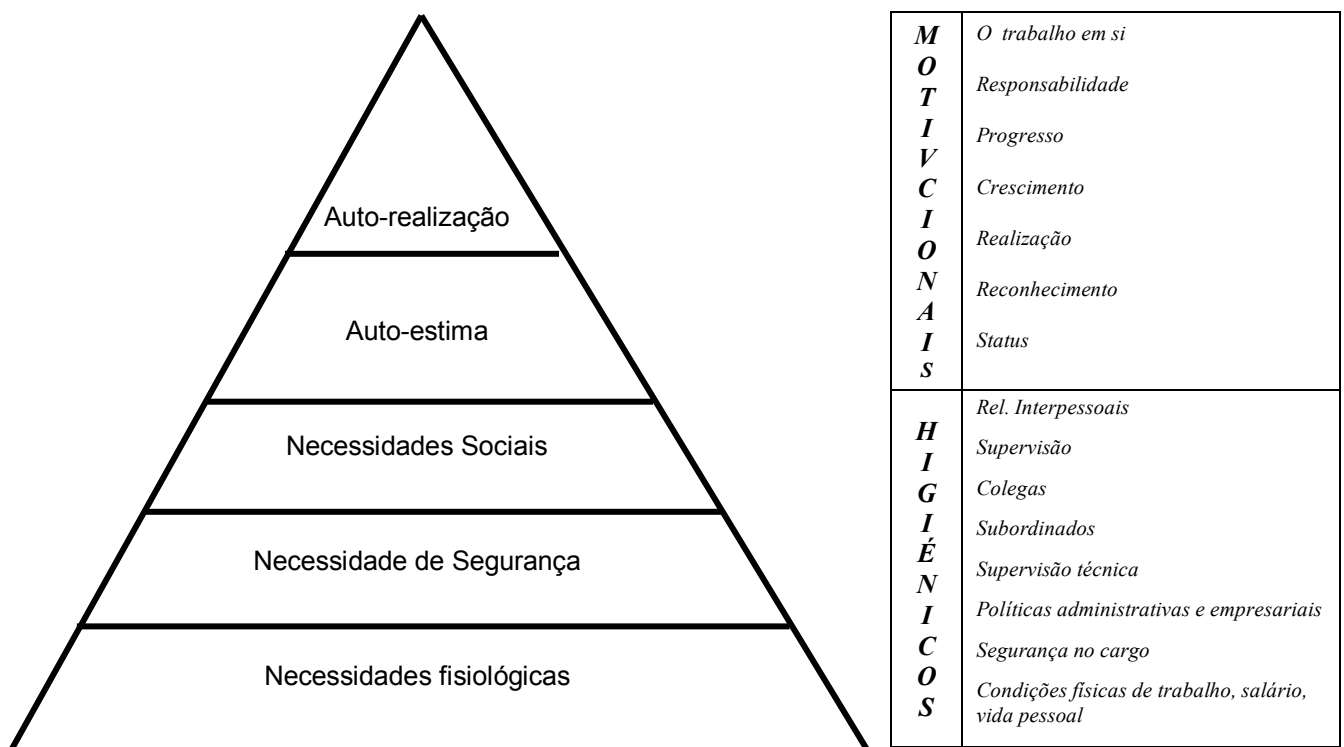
Auto-realização

Auto-estima

Necessidades Sociais

Necessidade de Segurança

Necessidades fisiológicas

| MOTIVCIONAIS | O trabalho em si<br>Responsabilidade<br>Progresso<br>Crescimento<br>Realização<br>Reconhecimento<br>Status |
|---|---|
| HIGIÉNICOS | Rel. Interpessoais<br>Supervisão<br>Colegas<br>Subordinados<br>Supervisão técnica<br>Políticas administrativas e empresariais<br>Segurança no cargo<br>Condições físicas de trabalho, salário, vida pessoal |